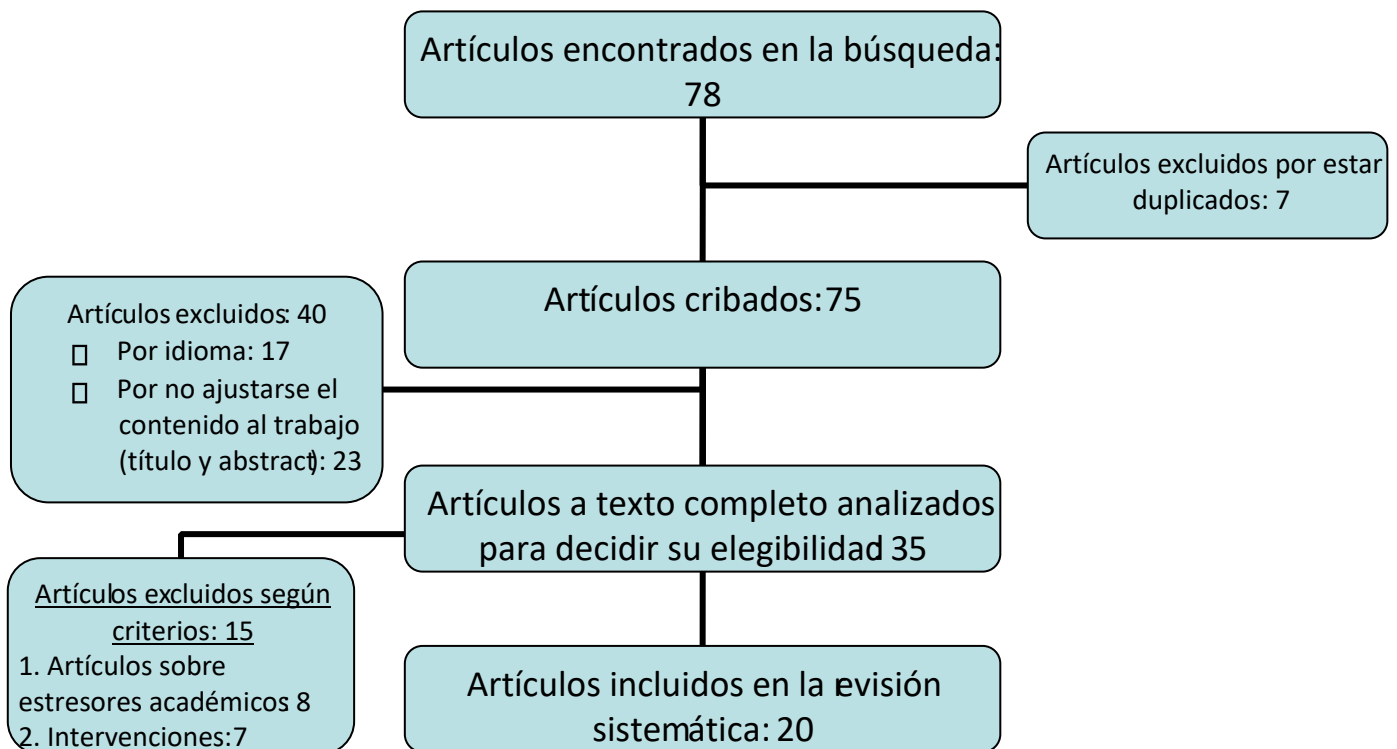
Artículos encontrados en la búsqueda: 78

Artículos excluidos por estar duplicados: 7

Artículos cribados: 75

Artículos excluidos: 40
- Por idioma: 17
- Por no ajustarse el contenido al trabajo (título y abstract): 23

Artículos a texto completo analizados para decidir su elegibilidad 35

Artículos excluidos según criterios: 15
1. Artículos sobre estresores académicos 8
2. Intervenciones: 7

Artículos incluidos en la revisión sistemática: 20